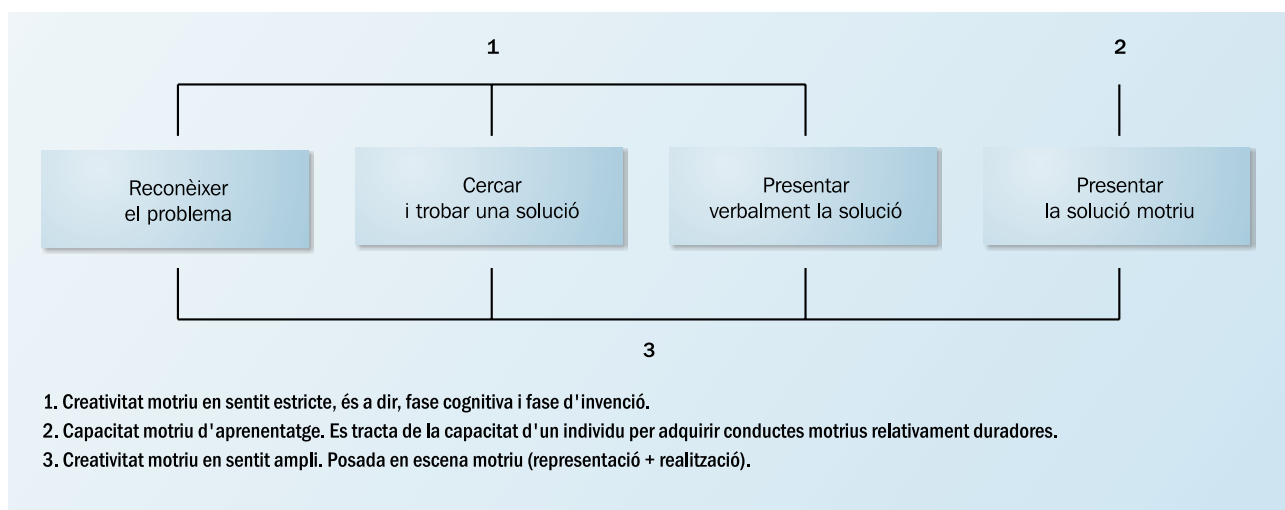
1

2

Reconèixer el problema

Cercar i trobar una solució

Presentar verbalment la solució

Presentar la solució motriu

3

1. Creativitat motriu en sentit estricte, és a dir, fase cognitiva i fase d'invenció.

2. Capacitat motriu d'aprenentatge. Es tracta de la capacitat d'un individu per adquirir conductes motrius relativament duradores.

3. Creativitat motriu en sentit ampli. Posada en escena motriu (representació + realització).